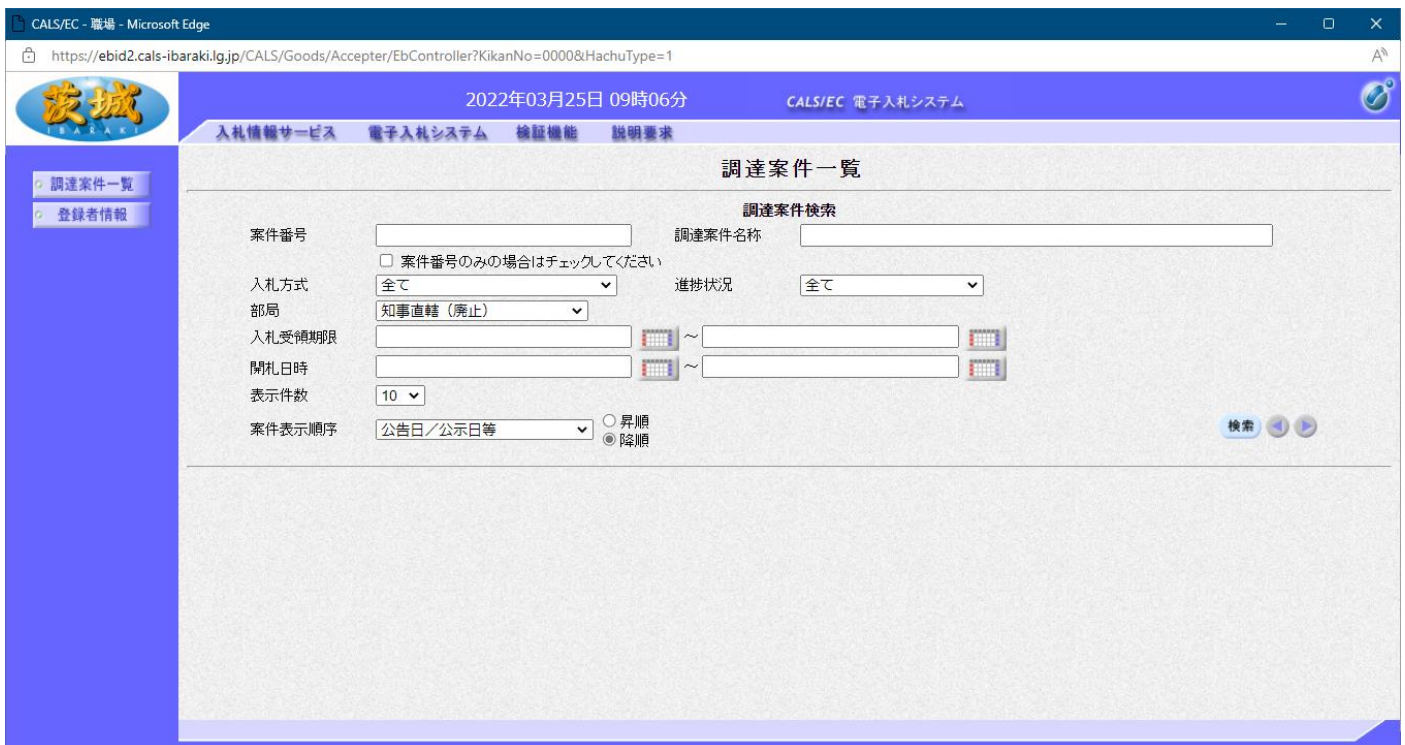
CALS/EC - 職場 - Microsoft Edge

https://ebid2.cals-ibaraki.lg.jp/CALS/Goods/Accepter/EbController?KikanNo=0000&HachuType=1

茨城
IBARAKI

2022年03月25日 09時06分

CALS/EC 電子入札システム

入札情報サービス　電子入札システム　検証機能　説明要求

調達案件一覧
登録者情報

調達案件一覧

調達案件検索

案件番号

調達案件名称

案件番号のみの場合はチェックしてください

入札方式 全て

進捗状況 全て

部局 知事直轄（廃止）

入札受領期限 ～

開札日時 ～

表示件数 10

案件表示順序 公告日／公示日等

昇順
降順

検索